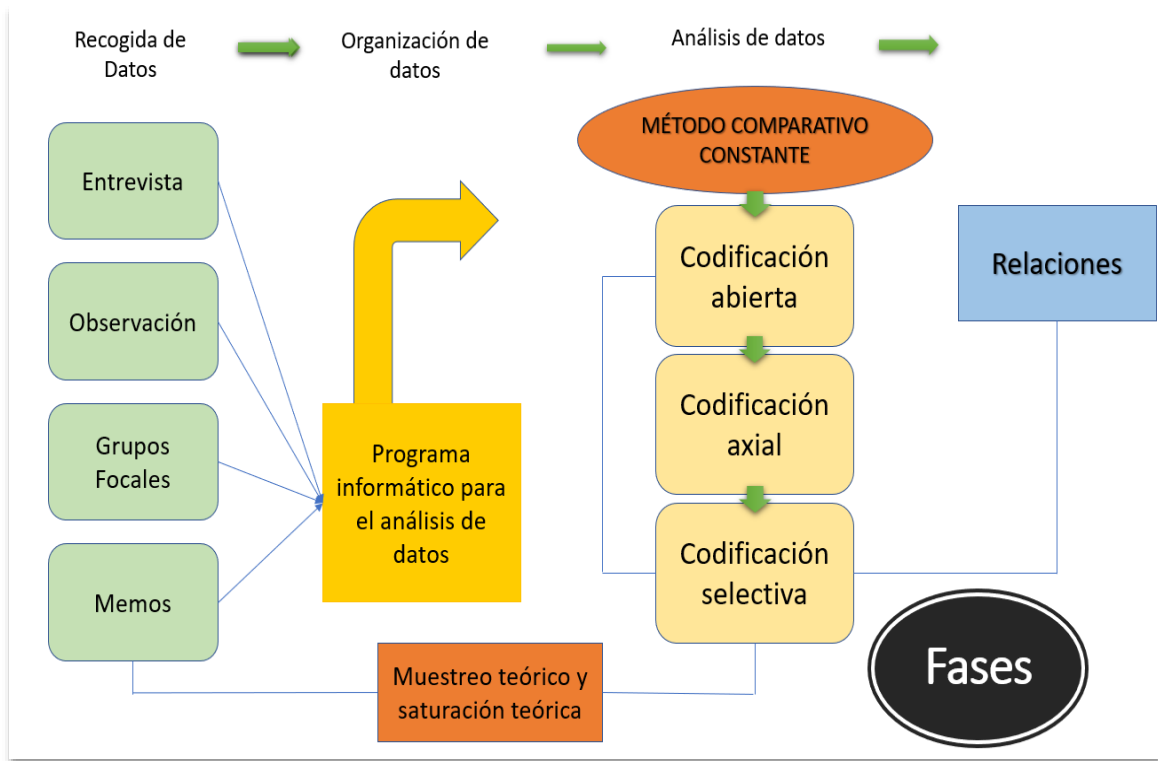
Recogida de Datos

Organización de datos

Análisis de datos

MÉTODO COMPARATIVO CONSTANTE

Entrevista

Observación

Grupos Focales

Memos

Programa informático para el análisis de datos

Codificación abierta

Codificación axial

Codificación selectiva

Relaciones

Muestreo teórico y saturación teórica

Fases